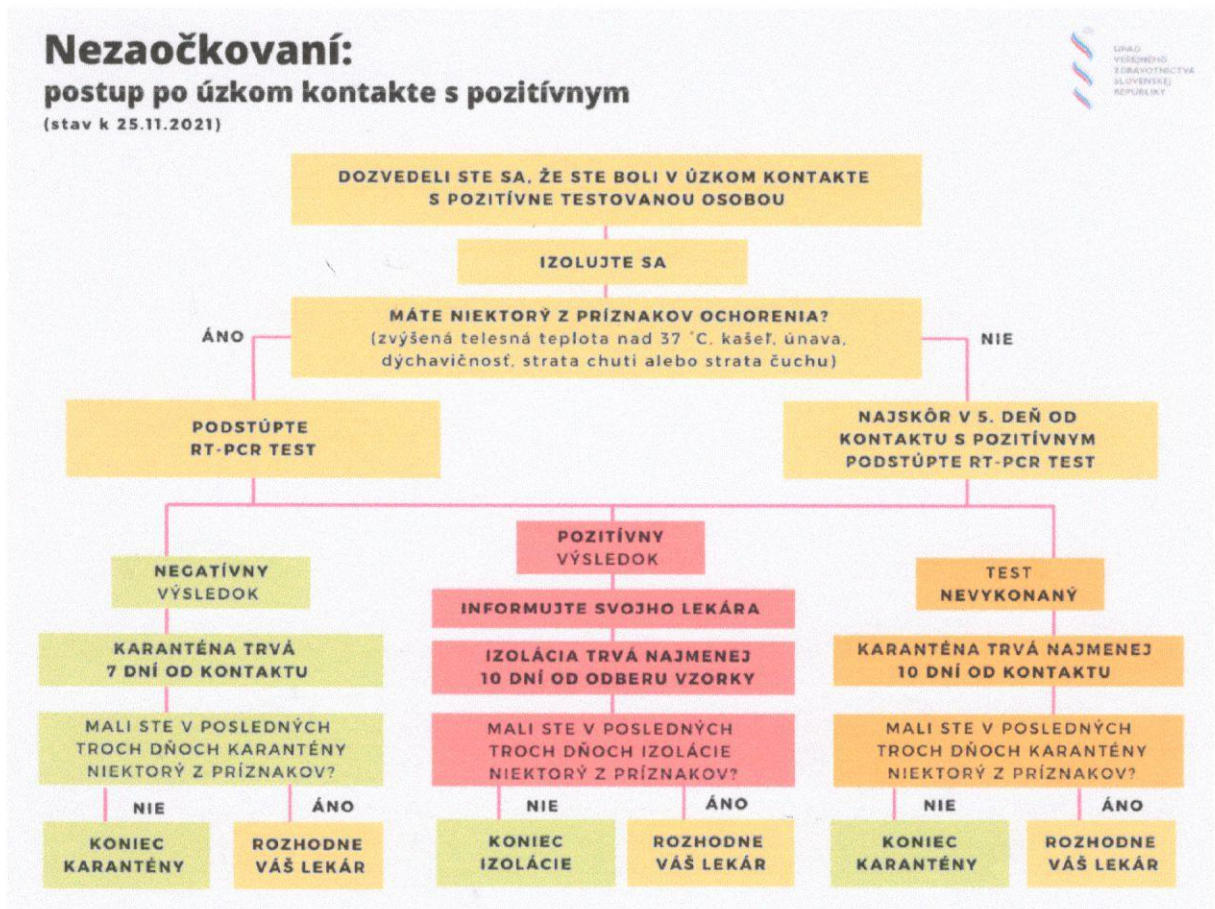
Nezaočkovaní:
postup po úzkom kontakte s pozitívnym
(stav k 25.11.2021)

ÚRAD VEREJNÉHO ZDRAVOTNÍCTVA SLOVENSKEJ REPUBLIKY

DOZVEDELI STE SA, ŽE STE BOLI V ÚZKOM KONTAKTE S POZITÍVNE TESTOVANOU OSOBOU

IZOLUJTE SA

MÁTE NIEKTORÝ Z PRÍZNAKOV OCHORENIA?
(zvýšená telesná teplota nad 37 °C, kašeľ, únava, dýchavičnosť, strata chuti alebo strata čuchu)

ÁNO

NIE

PODSTÚPTE RT-PCR TEST

NAJSKÔR V 5. DEŇ OD KONTAKTU S POZITÍVNYM PODSTÚPTE RT-PCR TEST

NEGATÍVNY VÝSLEDOK

KARANTÉNA TRVÁ 7 DNÍ OD KONTAKTU

MALI STE V POSLEDNÝCH TROCH DŇOCH KARANTÉNY NIEKTORÝ Z PRÍZNAKOV?

NIE

ÁNO

KONIEC KARANTÉNY

ROZHODNE VÁŠ LEKÁR

POZITÍVNY VÝSLEDOK

INFORMUJTE SVOJHO LEKÁRA

IZOLÁCIA TRVÁ NAJMENEJ 10 DNÍ OD ODBERU VZORKY

MALI STE V POSLEDNÝCH TROCH DŇOCH IZOLÁCIE NIEKTORÝ Z PRÍZNAKOV?

NIE

ÁNO

KONIEC IZOLÁCIE

ROZHODNE VÁŠ LEKÁR

TEST NEVYKONANÝ

KARANTÉNA TRVÁ NAJMENEJ 10 DNÍ OD KONTAKTU

MALI STE V POSLEDNÝCH TROCH DŇOCH KARANTÉNY NIEKTORÝ Z PRÍZNAKOV?

NIE

ÁNO

KONIEC KARANTÉNY

ROZHODNE VÁŠ LEKÁR